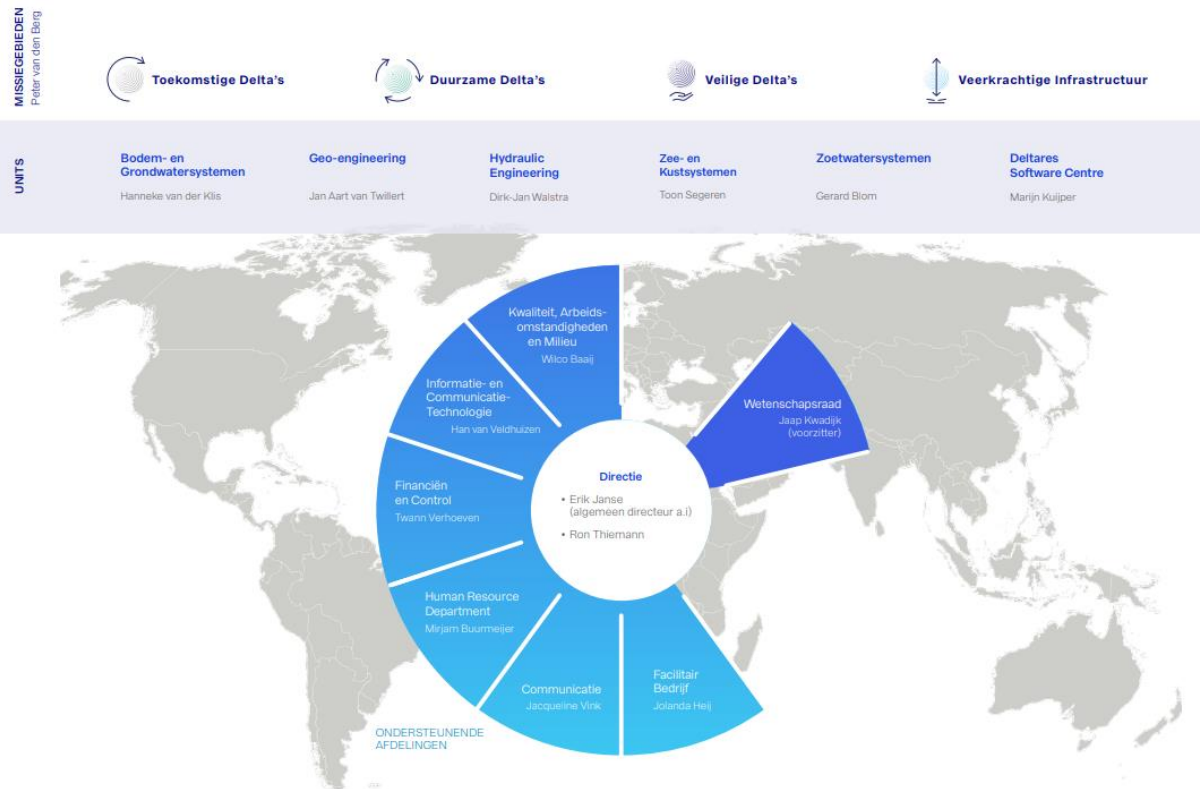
MISSIEGEBIEDEN
Peter van den Berg

Toekomstige Delta's

Duurzame Delta's

Veilige Delta's

Veerkrachtige Infrastructuur

UNITS

Bodem- en Grondwatersystemen
Hanneke van der Klis

Geo-engineering
Jan Aart van Twillert

Hydraulic Engineering
Dirk-Jan Walstra

Zee- en Kustsystemen
Toon Segeren

Zoetwatersystemen
Gerard Blom

Deltares Software Centre
Marijn Kuijper

Kwaliteit, Arbeidsomstandigheden en Milieu
Wilco Baaij

Informatie- en Communicatie-Technologie
Han van Veldhuizen

Financiën en Control
Twann Verhoeven

Human Resource Department
Mirjam Buurmeijer

Communicatie
Jacqueline Vink

Facilitair Bedrijf
Jolanda Heij

Wetenschapsraad
Jaap Kwadijk (voorzitter)

Directie
• Erik Janse (algemeen directeur a.i.)
• Ron Thiemann

ONDERSTEUNENDE AFDELINGEN